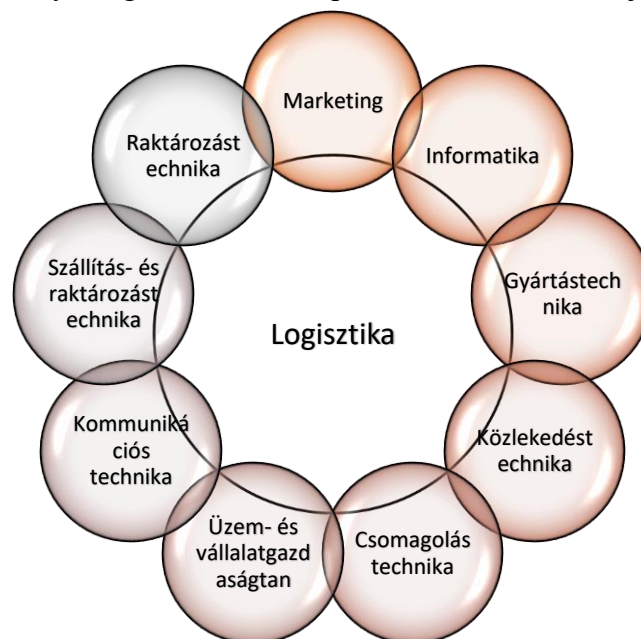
Marketing

Informatika

Gyártástech nika

Közlekedést echnika

Csomagolás technika

Üzem- és vállalatgazd aságtan

Kommuniká ciós technika

Szállítás- és raktározást echnika

Raktározást echnika

Logisztika